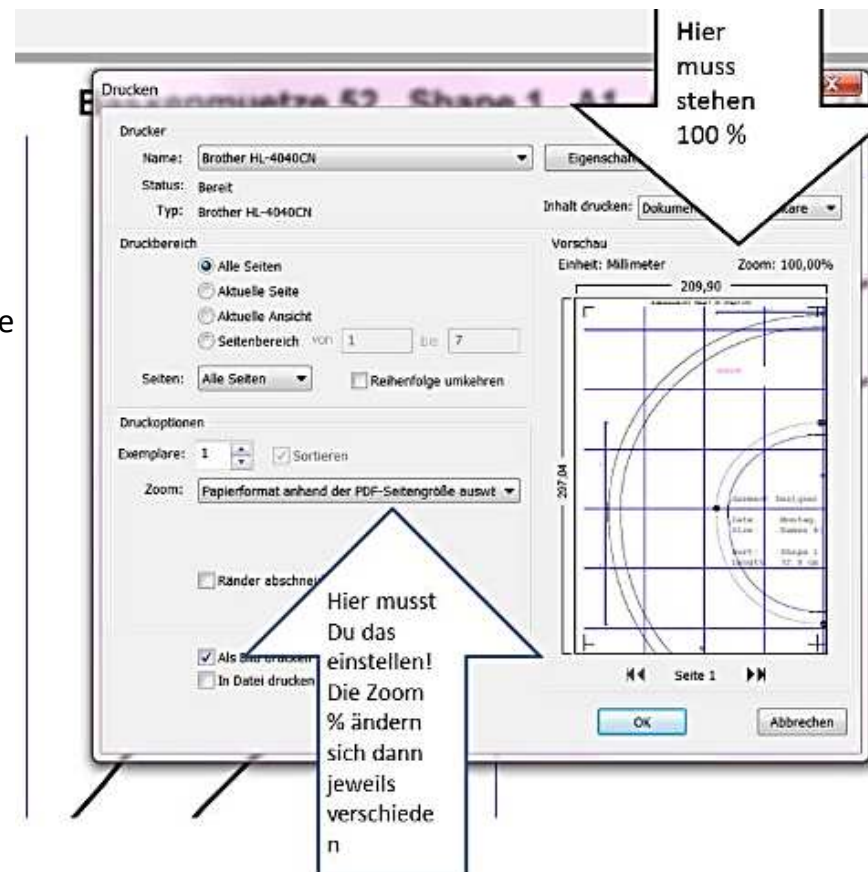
Hier muss stehen 100 %

Drucken

B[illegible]muetze 52 Shape 1 A1

Drucker

Name: Brother HL-4040CN

Eigenschaf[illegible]

Status: Bereit

Typ: Brother HL-4040CN

Inhalt drucken: Dokumen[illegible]tare

Druckbereich

Alle Seiten

Aktuelle Seite

Aktuelle Ansicht

Seitenbereich von 1 bis 7

Seiten: Alle Seiten

Reihenfolge umkehren

Druckoptionen

Exemplare: 1

Sortieren

Zoom: Papierformat anhand der PDF-Seitengröße auswt

Ränder abschne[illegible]

Als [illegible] drucken

In Datei drucken

Vorschau

Einheit: Millimeter

Zoom: 100,00%

209,90

207,04

Seite 1

OK

Abbrechen

Hier musst Du das einstellen! Die Zoom % ändern sich dann jeweils verschieden

e